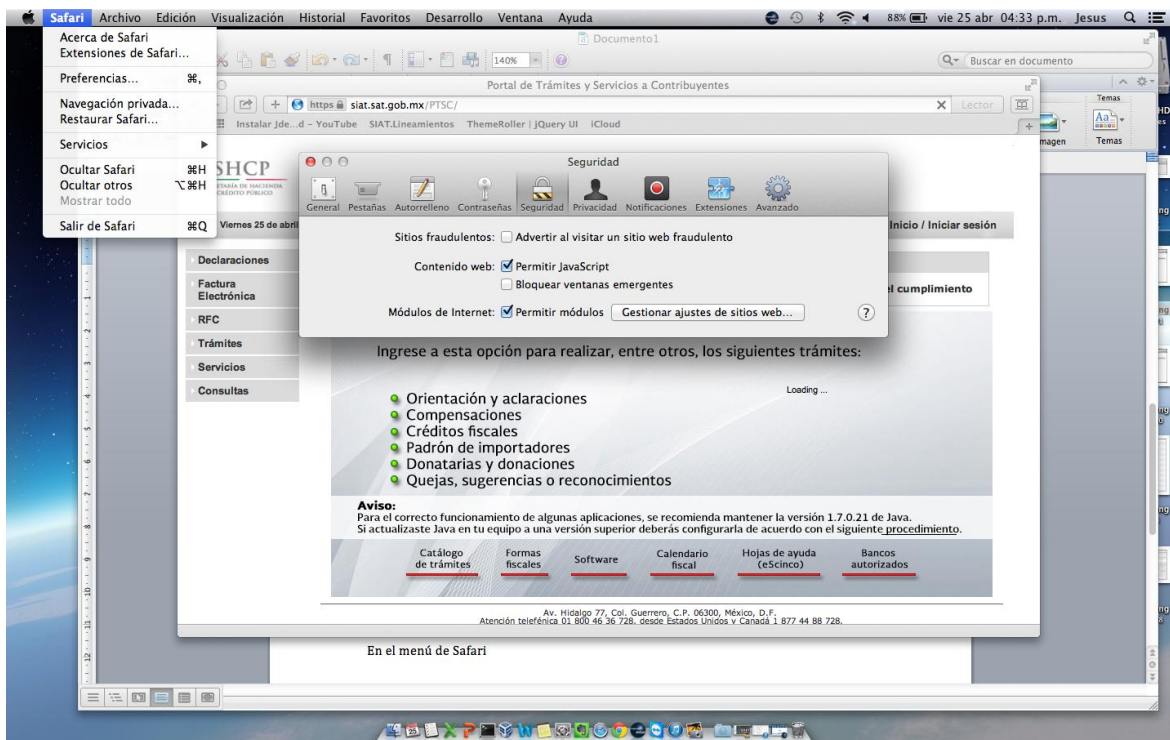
Safari Archivo Edición Visualización Historial Favoritos Desarrollo Ventana Ayuda
88% vie 25 abr 04:33 p.m. Jesus

Acerca de Safari
Extensiones de Safari...
Preferencias... ⌘,
Navegación privada...
Restaurar Safari...
Servicios
Ocultar Safari ⌘H
Ocultar otros ⌥⌘H
Mostrar todo
Salir de Safari ⌘Q

Documento1
140%
Buscar en documento
Temas
Imagen
Temas

Portal de Trámites y Servicios a Contribuyentes
https siat.sat.gob.mx/PTSC/
Lector
Instalar Jde...d – YouTube SIAT.Lineamientos ThemeRoller | jQuery UI iCloud

SHCP
SECRETARÍA DE HACIENDA Y CRÉDITO PÚBLICO
Viernes 25 de abril
Inicio / Iniciar sesión

Seguridad
General Pestañas Autorrelleno Contraseñas Seguridad Privacidad Notificaciones Extensiones Avanzado
Sitios fraudulentos: Advertir al visitar un sitio web fraudulento
Contenido web: Permitir JavaScript
Bloquear ventanas emergentes
Módulos de Internet: Permitir módulos Gestionar ajustes de sitios web...
?

Declaraciones
Factura Electrónica
RFC
Trámites
Servicios
Consultas

el cumplimiento

Ingrese a esta opción para realizar, entre otros, los siguientes trámites:
Loading ...
Orientación y aclaraciones
Compensaciones
Créditos fiscales
Padrón de importadores
Donatarias y donaciones
Quejas, sugerencias o reconocimientos

Aviso:
Para el correcto funcionamiento de algunas aplicaciones, se recomienda mantener la versión 1.7.0.21 de Java.
Si actualizaste Java en tu equipo a una versión superior deberás configurarla de acuerdo con el siguiente procedimiento.

Catálogo de trámites
Formas fiscales
Software
Calendario fiscal
Hojas de ayuda (eScinco)
Bancos autorizados

Av. Hidalgo 77, Col. Guerrero, C.P. 06300, México, D.F.
Atención telefónica 01 800 46 36 728, desde Estados Unidos y Canadá 1 877 44 88 728.

En el menú de Safari